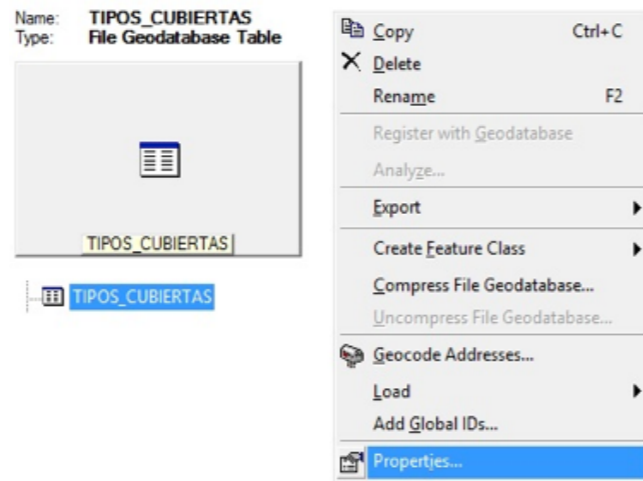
Name: TIPOS_CUBIERTAS
Type: File Geodatabase Table

TIPOS_CUBIERTAS

TIPOS_CUBIERTAS

Copy Ctrl+C
Delete
Rename F2
Register with Geodatabase
Analyze...
Export
Create Feature Class
Compress File Geodatabase...
Uncompress File Geodatabase...
Geocode Addresses...
Load
Add Global IDs...
Properties...